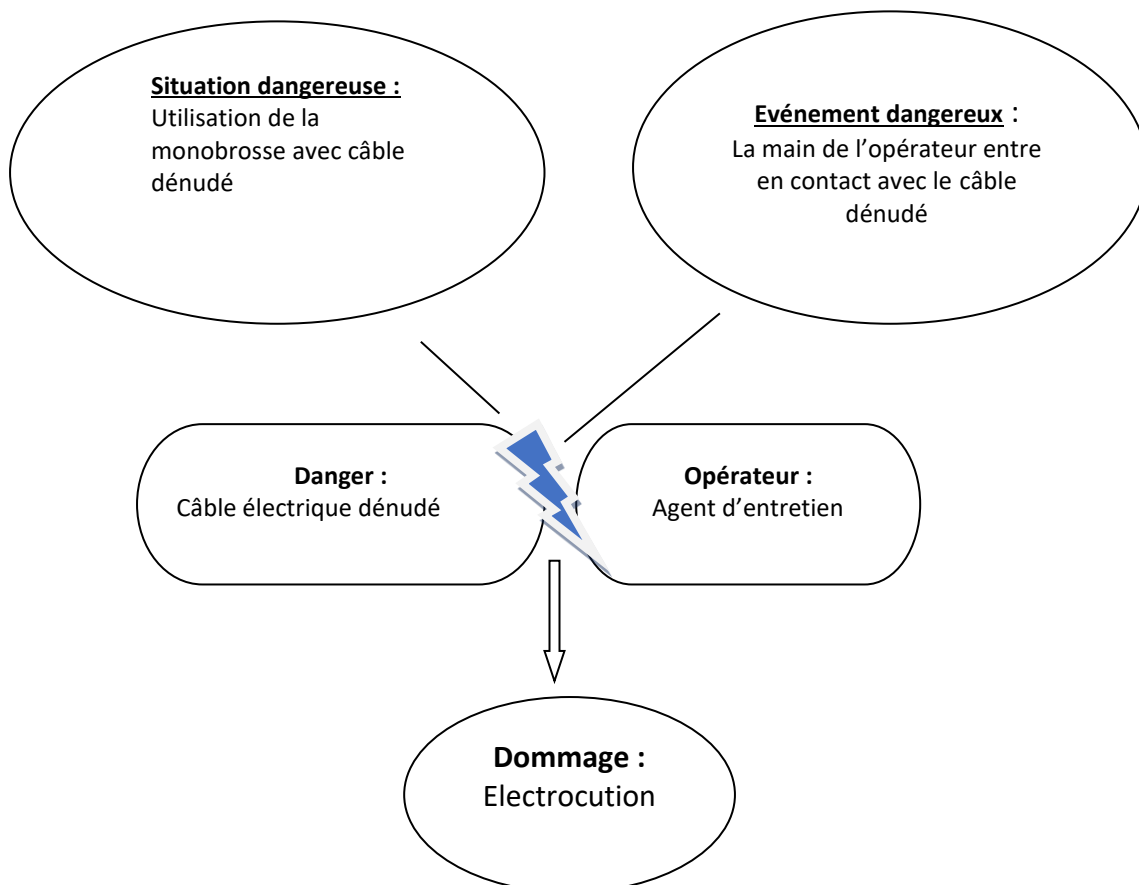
Situation dangereuse :
Utilisation de la monobrosse avec câble dénudé

Evénement dangereux :
La main de l'opérateur entre en contact avec le câble dénudé

Danger :
Câble électrique dénudé

Opérateur :
Agent d'entretien

Dommage :
Electrocution